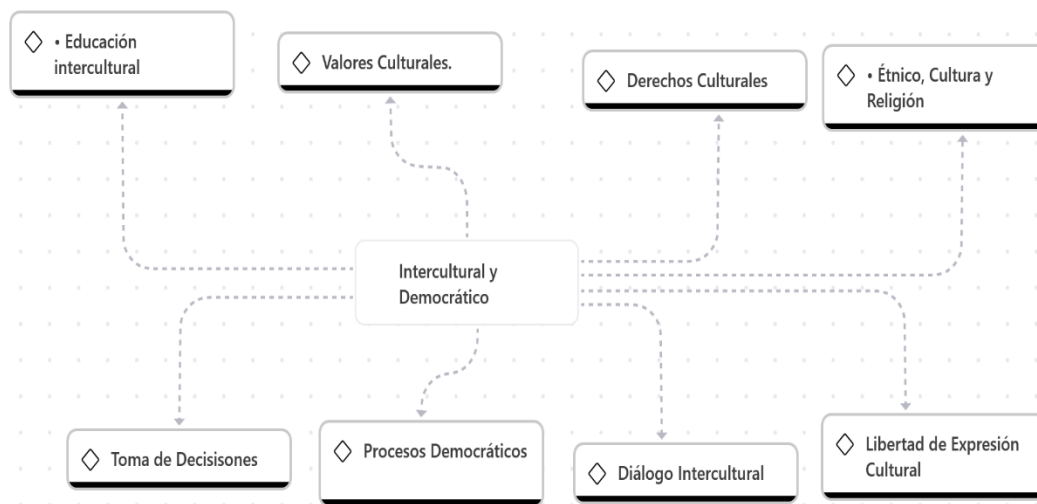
• Educación intercultural

Valores Culturales.

Derechos Culturales

• Étnico, Cultura y Religión

Intercultural y Democrático

Toma de Decisisones

Procesos Democráticos

Diálogo Intercultural

Libertad de Expresión Cultural